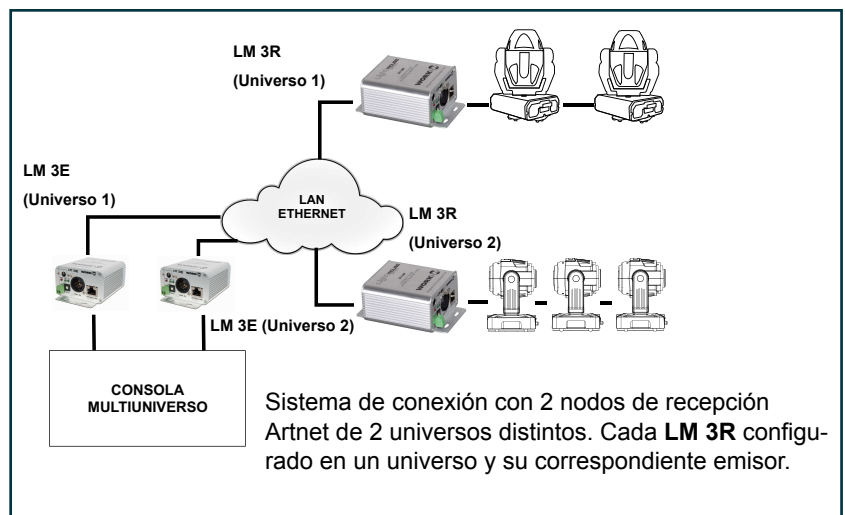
LM 3R
(Universo 1)

LM 3E
(Universo 1)

LAN
ETHERNET

LM 3R
(Universo 2)

LM 3E (Universo 2)

CONSOLA
MULTIUNIVERSO

Sistema de conexión con 2 nodos de recepción Artnet de 2 universos distintos. Cada **LM 3R** configurado en un universo y su correspondiente emisor.